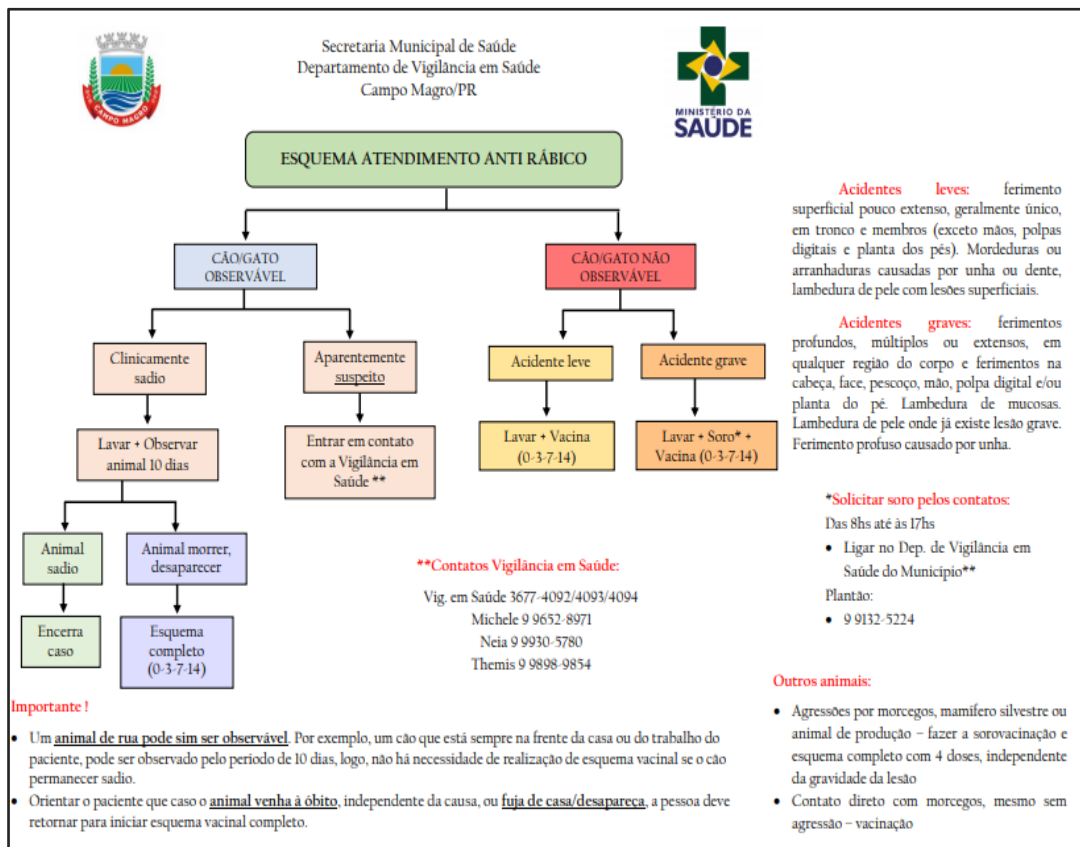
CAMPO MAGRO

Secretaria Municipal de Saúde
Departamento de Vigilância em Saúde
Campo Magro/PR

MINISTÉRIO DA SAÚDE

ESQUEMA ATENDIMENTO ANTI RÁBICO

CÃO/GATO OBSERVÁVEL

CÃO/GATO NÃO OBSERVÁVEL

Clinicamente sadio

Aparentemente suspeito

Acidente leve

Acidente grave

Lavar + Observar animal 10 dias

Entrar em contato com a Vigilância em Saúde **

Lavar + Vacina (0-3-7-14)

Lavar + Soro* + Vacina (0-3-7-14)

Animal sadio

Animal morrer, desaparecer

Encerra caso

Esquema completo (0-3-7-14)

Acidentes leves: ferimento superficial pouco extenso, geralmente único, em tronco e membros (exceto mãos, polpas digitais e planta dos pés). Mordeduras ou arranhaduras causadas por unha ou dente, lambedura de pele com lesões superficiais.

Acidentes graves: ferimentos profundos, múltiplos ou extensos, em qualquer região do corpo e ferimentos na cabeça, face, pescoço, mão, polpa digital e/ou planta do pé. Lambedura de mucosas. Lambedura de pele onde já existe lesão grave. Ferimento profuso causado por unha.

*Solicitar soro pelos contatos:
Das 8hs até às 17hs
• Ligar no Dep. de Vigilância em Saúde do Município**
Plantão:
• 9 9132-5224

**Contatos Vigilância em Saúde:
Vig. em Saúde 3677-4092/4093/4094
Michele 9 9652-8971
Neia 9 9930-5780
Themis 9 9898-9854

Outros animais:
• Agressões por morcegos, mamífero silvestre ou animal de produção – fazer a sorovacinação e esquema completo com 4 doses, independente da gravidade da lesão
• Contato direto com morcegos, mesmo sem agressão – vacinação

Importante !
• Um animal de rua pode sim ser observável. Por exemplo, um cão que está sempre na frente da casa ou do trabalho do paciente, pode ser observado pelo período de 10 dias, logo, não há necessidade de realização de esquema vacinal se o cão permanecer sadio.
• Orientar o paciente que caso o animal venha à óbito, independente da causa, ou fuja de casa/desapareça, a pessoa deve retornar para iniciar esquema vacinal completo.